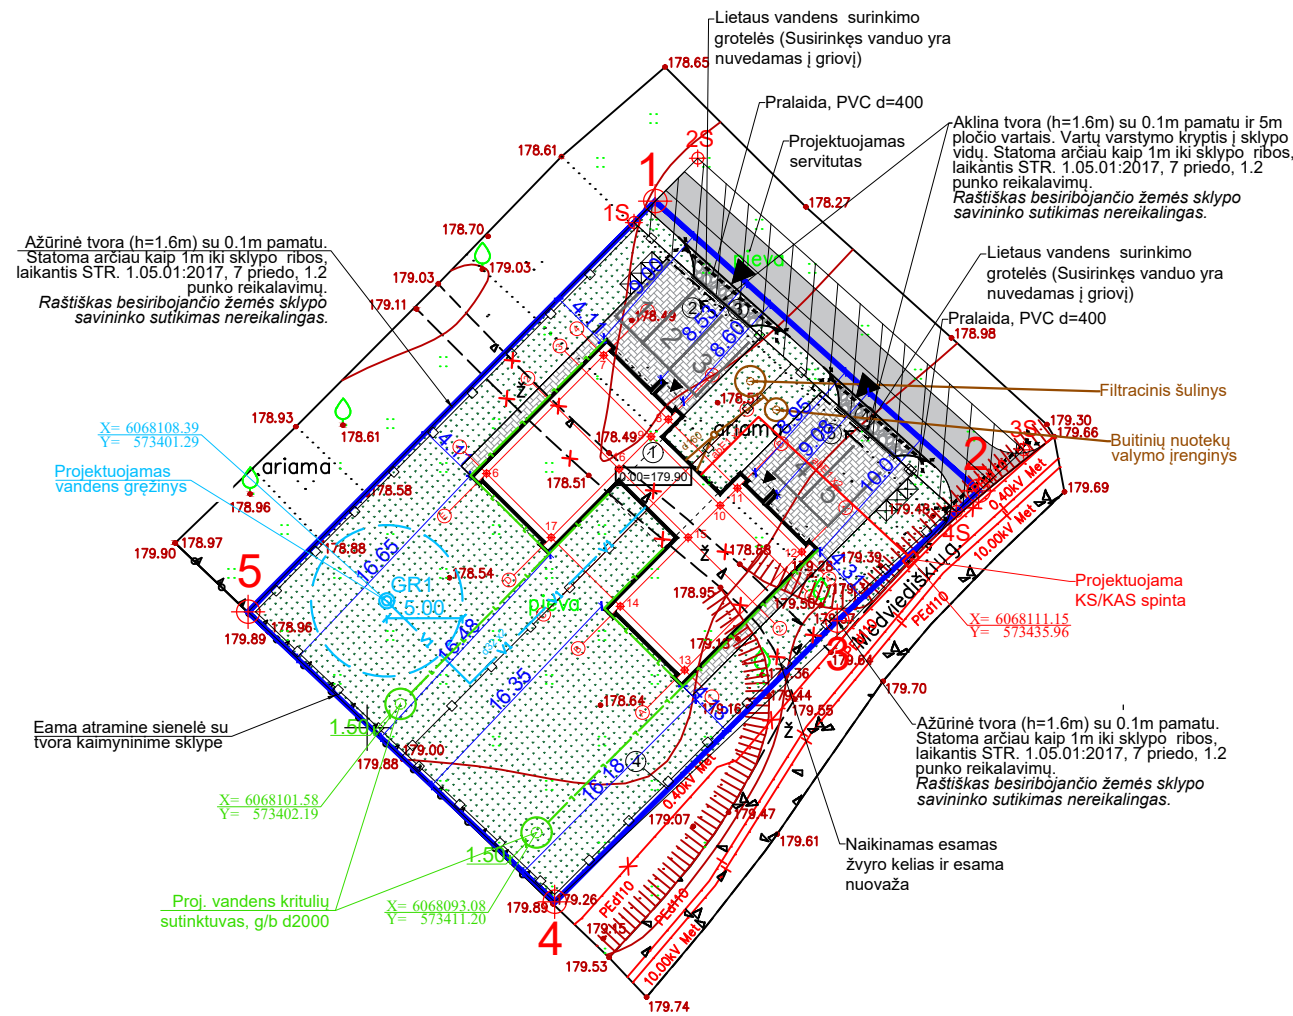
Lietaus vandens surinkimo grotelės (Susirinkęs vanduo yra nuvedamas į griovį)

Pralaida, PVC d=400

Projektuojamas servitutas

Aklina tvora (h=1.6m) su 0.1m pamatu ir 5m pločio vartais. Vartų varstymo kryptis į sklypo vidų. Statoma arčiau kaip 1m iki sklypo ribos, laikantis STR. 1.05.01:2017, 7 priedo, 1.2 punko reikalavimų.
Raštiškas besiribojančio žemės sklypo savininko sutikimas nereikalingas.

Lietaus vandens surinkimo grotelės (Susirinkęs vanduo yra nuvedamas į griovį)

Pralaida, PVC d=400

Filtracinis šulinys

Buitinių nuotekų valymo įrenginys

Ažūrinė tvora (h=1.6m) su 0.1m pamatu. Statoma arčiau kaip 1m iki sklypo ribos, laikantis STR. 1.05.01:2017, 7 priedo, 1.2 punko reikalavimų.
Raštiškas besiribojančio žemės sklypo savininko sutikimas nereikalingas.

X= 6068108.39
Y= 573401.29

Projektuojamas vandens gręžinys

ariama

ariama

pieva

pieva

Medviediškių g.

Projektuojama KS/KAS spinta

X= 6068111.15
Y= 573435.96

Ažūrinė tvora (h=1.6m) su 0.1m pamatu. Statoma arčiau kaip 1m iki sklypo ribos, laikantis STR. 1.05.01:2017, 7 priedo, 1.2 punko reikalavimų.
Raštiškas besiribojančio žemės sklypo savininko sutikimas nereikalingas.

Eama atramine sienelė su tvora kaimyninime sklype

X= 6068101.58
Y= 573402.19

Naikinamas esamas žvyro kelias ir esama nuovaža

Proj. vandens kritulių sutinktuvas, g/b d2000

X= 6068093.08
Y= 573411.20

1 2 3 4 5
1S 2S 3S 4S
GR1 5.00
1.50 1.50
0.40kV Met
10.00kV Met
PEd110
$\pm 0.00=179.90$

178.65 178.61 178.27 178.70 179.03 179.03 179.11 178.49 178.98 178.93 178.61 178.51 178.49 178.51 179.30 179.66 178.58 178.96 179.69 178.97 179.90 178.88 178.54 179.48 178.88 179.39 179.28 178.95 179.89 178.96 179.13 179.64 179.70 178.64 179.36 179.44 179.55 179.16 179.00 179.88 179.07 179.47 179.61 179.89 179.26 179.15 179.53 179.74

16.65 16.48 16.35 16.18 4.11 4.15 4.00 8.53 8.60 8.95 9.08 10.0 6.00 3.35 2.54